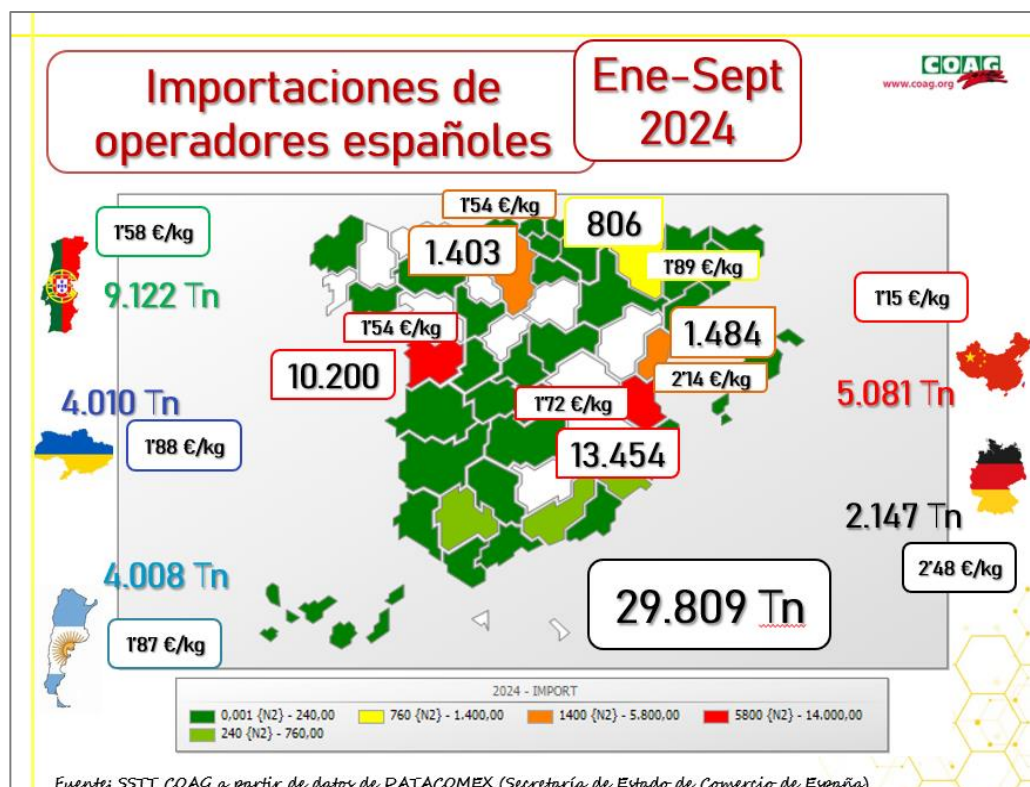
Importaciones de operadores españoles

Ene-Sept 2024

COAG
www.coag.org

1'58 €/kg
9.122 Tn

1'54 €/kg
1.403

806
1'89 €/kg

1'15 €/kg

1'54 €/kg
10.200

1.484
2'14 €/kg

5.081 Tn

4.010 Tn
1'88 €/kg

1'72 €/kg
13.454

2.147 Tn
2'48 €/kg

4.008 Tn
1'87 €/kg

29.809 Tn

2024 - IMPORT
0,001 {N2} - 240,00
760 {N2} - 1.400,00
1400 {N2} - 5.800,00
5800 {N2} - 14.000,00
240 {N2} - 760,00

Fuente: SSTT COAG a partir de datos de DATACOMEX (Secretaría de Estado de Comercio de España)